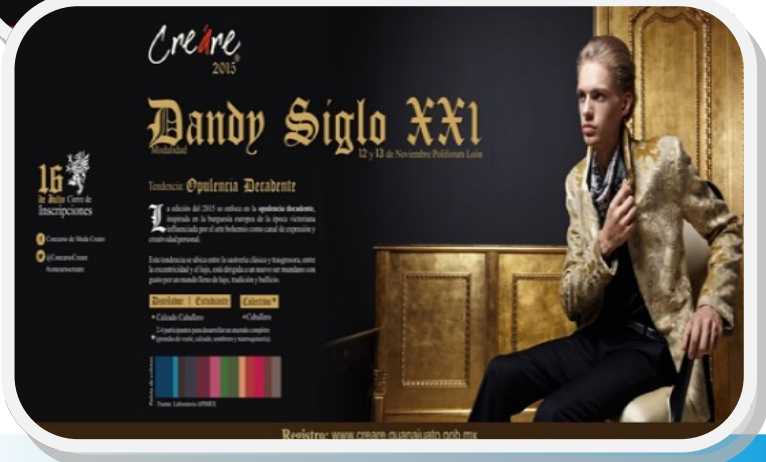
Creáre®
2015

Dandy Siglo XXI
Modalidad
12 y 13 de Noviembre Poliforum León

16 de Julio Cierre de Inscripciones

Concurso de Moda Creáre
@ConcursoCreare
#concursocreare

Tendencia: Opulencia Decadente

La edición del 2015 se enfoca en la opulencia decadente, inspirada en la burguesía europea de la época victoriana influenciada por el arte bohemio como canal de expresión y creatividad personal.

Esta tendencia se ubica entre la sastrería clásica y transgresora, entre la excentricidad y el lujo, está dirigida a un nuevo ser mundano con gusto por un mundo lleno de lujo, tradición y hedonismo.

Diseñador | Estudiante | Colectivo*
• Calzado Caballero
• Caballero
2-4 participantes para desarrollar un atuendo completo
*(prendas de vestir, calzado, sombrero y marroquinería).

Paleta de colores

Fuente: Laboratorio APIMEX

Registro: www.creare.guanajuato.gob.mx